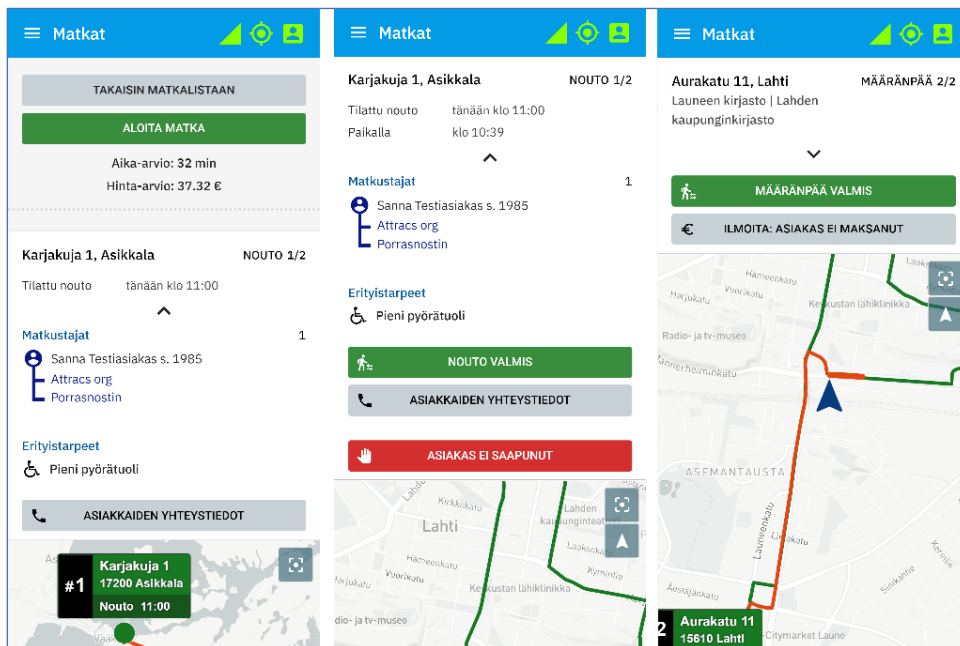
Matkat

TAKAISIN MATKALISTAAN

ALOITA MATKA

Aika-arvio: 32 min

Hinta-arvio: 37.32 €

Karjakuja 1, Asikkala NOUTO 1/2

Tilattu nouto tänään klo 11:00

Matkustajat 1

Sanna Testiasiakas s. 1985

Attracs org

Porrasnostin

Erityistarpeet

Pieni pyörätuoli

ASIAKKAIDEN YHTEYSTIEDOT

#1 Karjakuja 1
17200 Asikkala
Nouto 11:00

Matkat

Karjakuja 1, Asikkala NOUTO 1/2

Tilattu nouto tänään klo 11:00

Paikalla klo 10:39

Matkustajat 1

Sanna Testiasiakas s. 1985

Attracs org

Porrasnostin

Erityistarpeet

Pieni pyörätuoli

NOUTO VALMIS

ASIAKKAIDEN YHTEYSTIEDOT

ASIAKAS EI SAAPUNUT

Lahti

Lahden kaupunginteatteri

Hameenkatu

Vapaudenkatu

Keskustan lähiklinikka

Kymintie

Radio- ja tv-museo

Matkat

Aurakatu 11, Lahti MÄÄRÄNPÄÄ 2/2

Launeen kirjasto | Lahden kaupunginkirjasto

MÄÄRÄNPÄÄ VALMIS

ILMOITA: ASIAKAS EI MAKSANUT

Hameenkatu

Vapaudenkatu

Harjukatu

Keskustan lähiklinikka

Radio- ja tv-museo

Rautatienkatu

ASEMANTAUSTA

Launeenkatu

Kymintie

Kerintie

Aleksanterinkatu

Citymarket Laune

2 Aurakatu 11
15610 Lahti